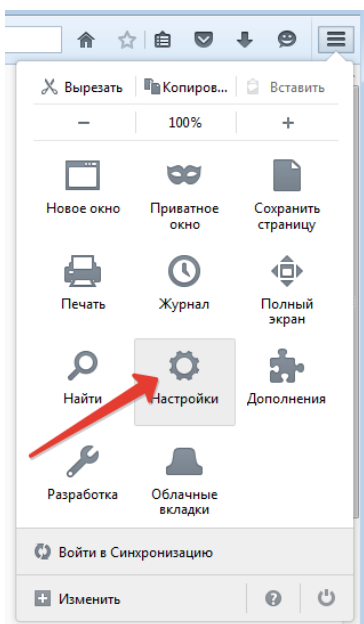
Вырезать Копиров... Вставить

−
100%
+

Новое окно
Приватное окно
Сохранить страницу

Печать
Журнал
Полный экран

Найти
Настройки
Дополнения

Разработка
Облачные вкладки

Войти в Синхронизацию

Изменить